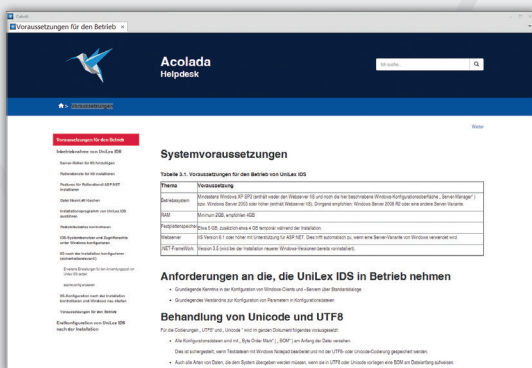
Voraussetzungen für den Betrieb ×

Acolada
Helpdesk

Voraussetzungen

Weiter

Voraussetzungen für den Betrieb
Inbetriebnahme von UniLex IDS
Server-Rollen für IIS Installation
Rollendienste für IIS installieren
Features für Rollendienst ASP.NET installieren
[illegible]
Installationsprogramm von UniLex IDS ausführen
Rechteeinstellungen kontrollieren
IIS-Systemidentitäten und Zugriffsrechte unter Windows konfigurieren
IIS nach der Installation konfigurieren (sicherheitsrelevant!)
Erweiterte Einstellungen für den Anwendungspool von UniLex IDS ändern
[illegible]
IIS-Konfiguration nach der Installation kontrollieren und Windows neu starten
Voraussetzungen für den Betrieb
Erstkonfiguration von UniLex IDS nach der Installation

Systemvoraussetzungen

Tabelle 3.1. Voraussetzungen für den Betrieb von UniLex IDS

| Thema | Voraussetzung |
|---|---|
| Betriebssystem | Mindestens Windows XP SP3 (enthält weder den Webserver IIS und noch die hier beschriebene Windows-Konfigurationsoberfläche „Server-Manager“) bzw. Windows Server 2003 oder höher (enthält Webserver IIS). Ursprünglich empfohlen: Windows Server 2008 R2 oder eine andere Server-Variante. |
| RAM | Minimum 2GB, empfohlen 4GB |
| Festplattenspeicher | Etwa 5 GB, zusätzlich etwa 4 GB temporär während der Installation |
| Webserver | IIS Version 6.1 oder höher mit Unterstützung für ASP.NET. Dies trifft automatisch zu, wenn eine Server-Variante von Windows verwendet wird. |
| .NET-Framework | Version 3.5 (wird bei der Installation neuerer Windows-Versionen bereits vorinstalliert). |

Anforderungen an die, die UniLex IDS in Betrieb nehmen

• Grundlegende Kenntnis in der Konfiguration von Windows-Clients und -Servern über Standarddialoge
• Grundlegendes Verständnis zur Konfiguration von Parametern in Konfigurationsdateien

Behandlung von Unicode und UTF8

Für die Codierungen „UTF8“ und „Unicode“ wird im ganzen Dokument folgendes vorausgesetzt:

• Alle Konfigurationsdateien sind mit „Byte Order Mark“ („BOM“) am Anfang der Datei versehen.
Dies ist sichergestellt, wenn Textdateien mit Windows Notepad bearbeitet und mit der UTF8- oder Unicode-Codierung gespeichert werden.
• Auch alle Arten von Daten, die dem System übergeben werden müssen, wenn sie in UTF8 oder Unicode vorliegen eine BOM am Dateianfang aufweisen.